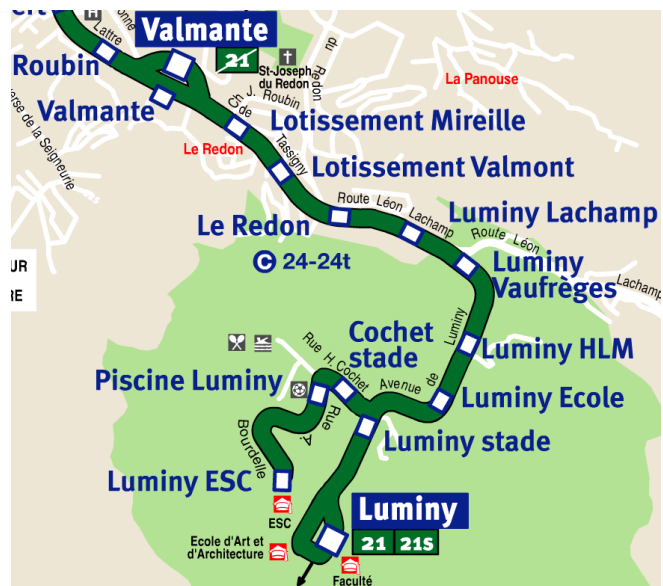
Valmante
21
Lattre
onne
St-Joseph du Redon
du Redon
La Panouse
Roubin
Valmante
Ch. J. Roubin
de Tassigny
Lotissement Mireille
rse de la Seigneurie
Le Redon
Lotissement Valmont
Route Léon Lachamp
Luminy Lachamp
Le Redon
24-24t
Route Léon
Luminy Vaufrèges
Lachamp
UR
RE
Cochet stade
Luminy
Luminy HLM
Rue H. Cochet
Piscine Luminy
Avenue de
Luminy Ecole
Rue A.
Bourdelle
Luminy stade
Luminy ESC
ESC
Luminy
Ecole d'Art et d'Architecture
21
21S
Faculté